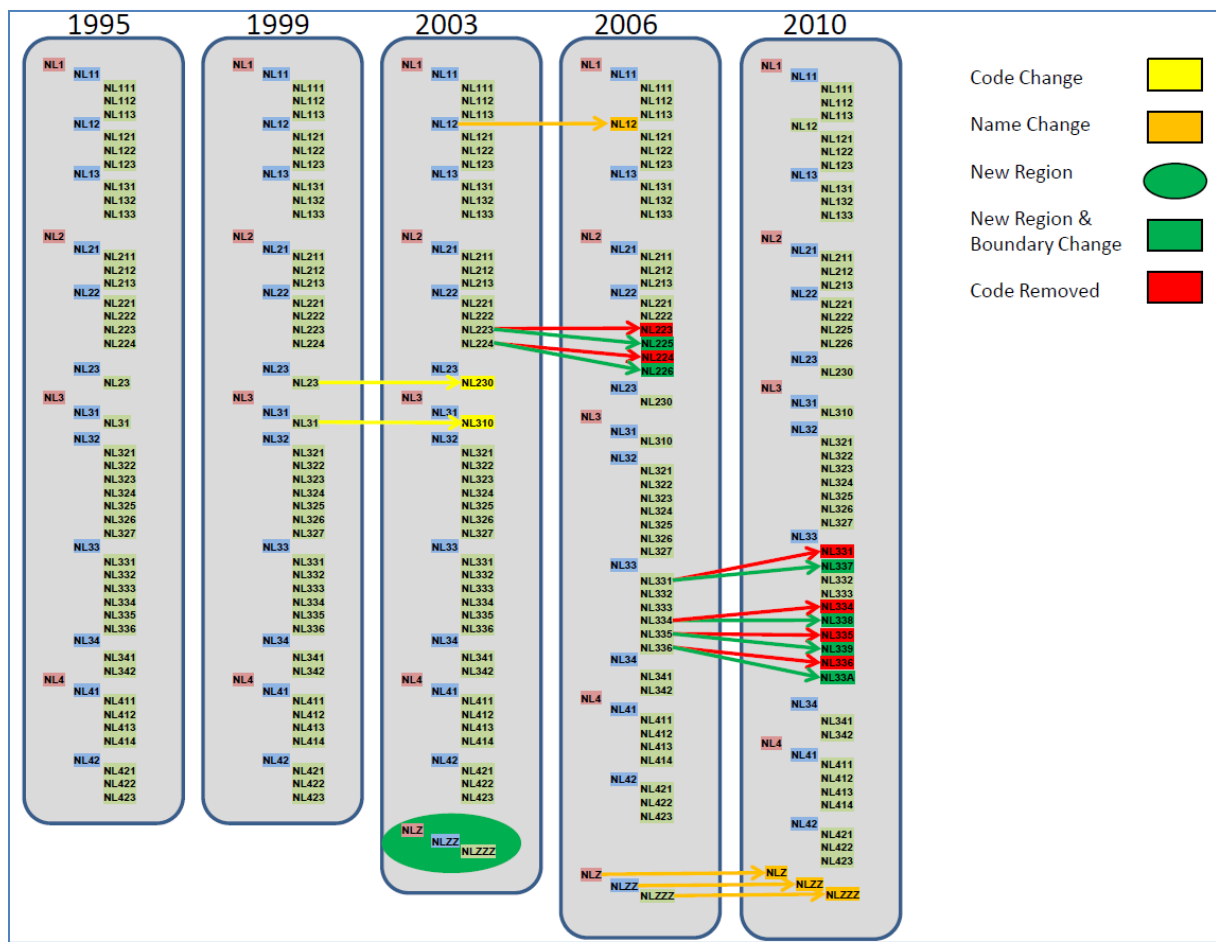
1995

NL1
NL11
NL111
NL112
NL113
NL12
NL121
NL122
NL123
NL13
NL131
NL132
NL133
NL2
NL21
NL211
NL212
NL213
NL22
NL221
NL222
NL223
NL224
NL23
NL23
NL3
NL31
NL31
NL32
NL321
NL322
NL323
NL324
NL325
NL326
NL327
NL33
NL331
NL332
NL333
NL334
NL335
NL336
NL34
NL341
NL342
NL4
NL41
NL411
NL412
NL413
NL414
NL42
NL421
NL422
NL423

1999

NL1
NL11
NL111
NL112
NL113
NL12
NL121
NL122
NL123
NL13
NL131
NL132
NL133
NL2
NL21
NL211
NL212
NL213
NL22
NL221
NL222
NL223
NL224
NL23
NL23
NL3
NL31
NL31
NL32
NL321
NL322
NL323
NL324
NL325
NL326
NL327
NL33
NL331
NL332
NL333
NL334
NL335
NL336
NL34
NL341
NL342
NL4
NL41
NL411
NL412
NL413
NL414
NL42
NL421
NL422
NL423

2003

NL1
NL11
NL111
NL112
NL113
NL12
NL121
NL122
NL123
NL13
NL131
NL132
NL133
NL2
NL21
NL211
NL212
NL213
NL22
NL221
NL222
NL223
NL224
NL23
NL230
NL3
NL31
NL310
NL32
NL321
NL322
NL323
NL324
NL325
NL326
NL327
NL33
NL331
NL332
NL333
NL334
NL335
NL336
NL34
NL341
NL342
NL4
NL41
NL411
NL412
NL413
NL414
NL42
NL421
NL422
NL423
NLZ
NLZZ
NLZZZ

2006

NL1
NL11
NL111
NL112
NL113
NL12
NL121
NL122
NL123
NL13
NL131
NL132
NL133
NL2
NL21
NL211
NL212
NL213
NL22
NL221
NL222
NL223
NL225
NL224
NL226
NL23
NL230
NL3
NL31
NL310
NL32
NL321
NL322
NL323
NL324
NL325
NL326
NL327
NL33
NL331
NL332
NL333
NL334
NL335
NL336
NL34
NL341
NL342
NL4
NL41
NL411
NL412
NL413
NL414
NL42
NL421
NL422
NL423
NLZ
NLZZ
NLZZZ

2010

NL1
NL11
NL111
NL112
NL113
NL12
NL121
NL122
NL123
NL13
NL131
NL132
NL133
NL2
NL21
NL211
NL212
NL213
NL22
NL221
NL222
NL225
NL226
NL23
NL230
NL3
NL31
NL310
NL32
NL321
NL322
NL323
NL324
NL325
NL326
NL327
NL33
NL331
NL337
NL332
NL333
NL334
NL338
NL335
NL339
NL336
NL33A
NL34
NL341
NL342
NL4
NL41
NL411
NL412
NL413
NL414
NL42
NL421
NL422
NL423
NLZ
NLZZ
NLZZZ

Code Change
Name Change
New Region
New Region & Boundary Change
Code Removed